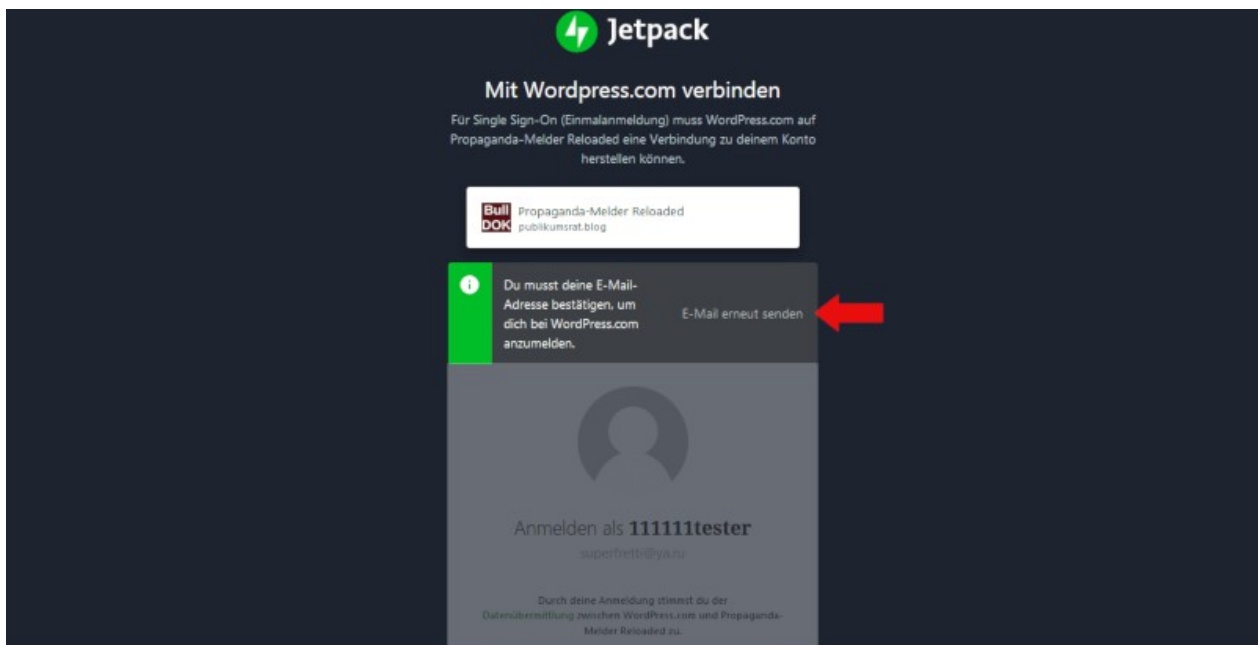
Jetpack

Mit Wordpress.com verbinden

Für Single Sign-On (Einmalanmeldung) muss WordPress.com auf Propaganda-Melder Reloaded eine Verbindung zu deinem Konto herstellen können.

Bull DOK

Propaganda-Melder Reloaded
publikumsrat.blog

Du musst deine E-Mail-Adresse bestätigen, um dich bei WordPress.com anzumelden.

E-Mail erneut senden

Anmelden als 111111tester

superfretti@ya.ru

Durch deine Anmeldung stimmst du der Datenübermittlung zwischen WordPress.com und Propaganda-Melder Reloaded zu.